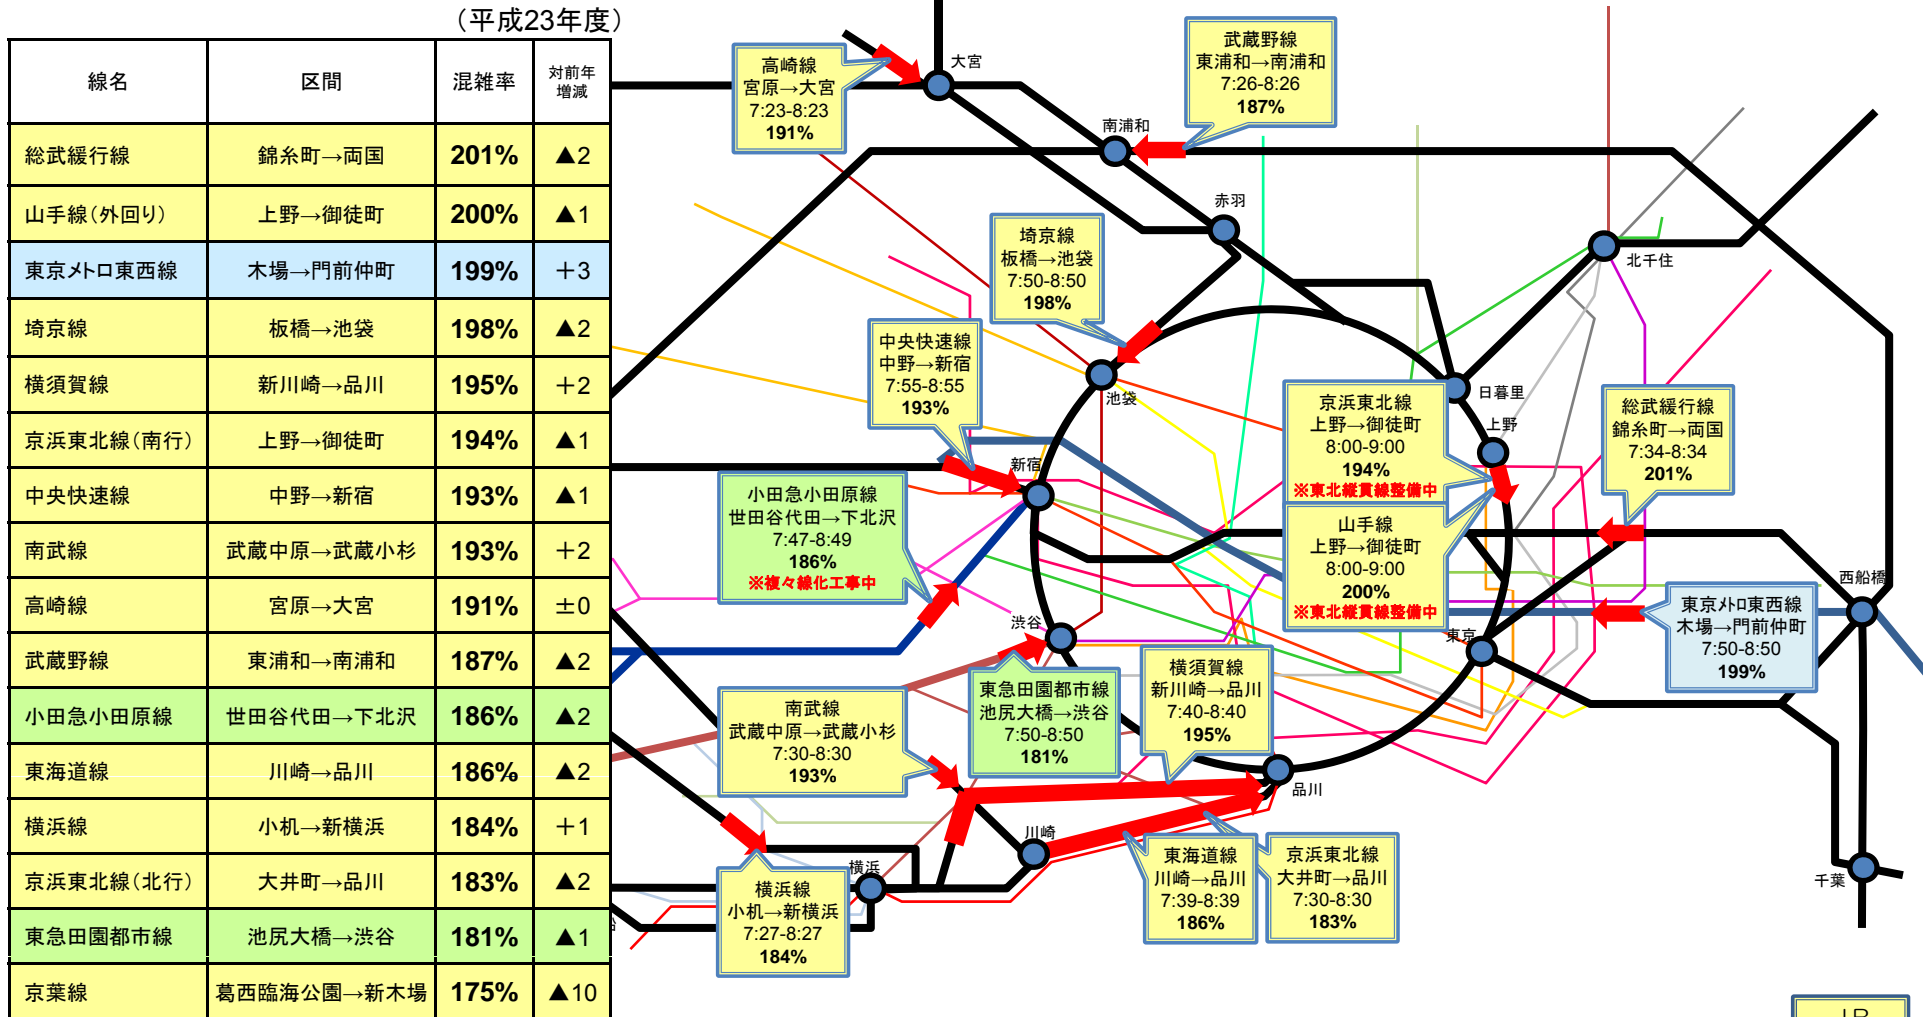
（平成23年度）

| 線名 | 区間 | 混雑率 | 対前年増減 |
|---|---|---|---|
| 総武緩行線 | 錦糸町→両国 | 201% | ▲2 |
| 山手線（外回り） | 上野→御徒町 | 200% | ▲1 |
| 東京メトロ東西線 | 木場→門前仲町 | 199% | +3 |
| 埼京線 | 板橋→池袋 | 198% | ▲2 |
| 横須賀線 | 新川崎→品川 | 195% | +2 |
| 京浜東北線（南行） | 上野→御徒町 | 194% | ▲1 |
| 中央快速線 | 中野→新宿 | 193% | ▲1 |
| 南武線 | 武蔵中原→武蔵小杉 | 193% | +2 |
| 高崎線 | 宮原→大宮 | 191% | ±0 |
| 武蔵野線 | 東浦和→南浦和 | 187% | ▲2 |
| 小田急小田原線 | 世田谷代田→下北沢 | 186% | ▲2 |
| 東海道線 | 川崎→品川 | 186% | ▲2 |
| 横浜線 | 小机→新横浜 | 184% | +1 |
| 京浜東北線（北行） | 大井町→品川 | 183% | ▲2 |
| 東急田園都市線 | 池尻大橋→渋谷 | 181% | ▲1 |
| 京葉線 | 葛西臨海公園→新木場 | 175% | ▲10 |

高崎線
宮原→大宮
7:23-8:23
191%

大宮

武蔵野線
東浦和→南浦和
7:26-8:26
187%

南浦和

赤羽

北千住

埼京線
板橋→池袋
7:50-8:50
198%

中央快速線
中野→新宿
7:55-8:55
193%

池袋

日暮里

上野

京浜東北線
上野→御徒町
8:00-9:00
194%
※東北縦貫線整備中

総武緩行線
錦糸町→両国
7:34-8:34
201%

新宿

小田急小田原線
世田谷代田→下北沢
7:47-8:49
186%
※複々線化工事中

山手線
上野→御徒町
8:00-9:00
200%
※東北縦貫線整備中

西船橋

東京メトロ東西線
木場→門前仲町
7:50-8:50
199%

渋谷

東京

横須賀線
新川崎→品川
7:40-8:40
195%

東急田園都市線
池尻大橋→渋谷
7:50-8:50
181%

南武線
武蔵中原→武蔵小杉
7:30-8:30
193%

品川

川崎

横浜

東海道線
川崎→品川
7:39-8:39
186%

京浜東北線
大井町→品川
7:30-8:30
183%

横浜線
小机→新横浜
7:27-8:27
184%

千葉